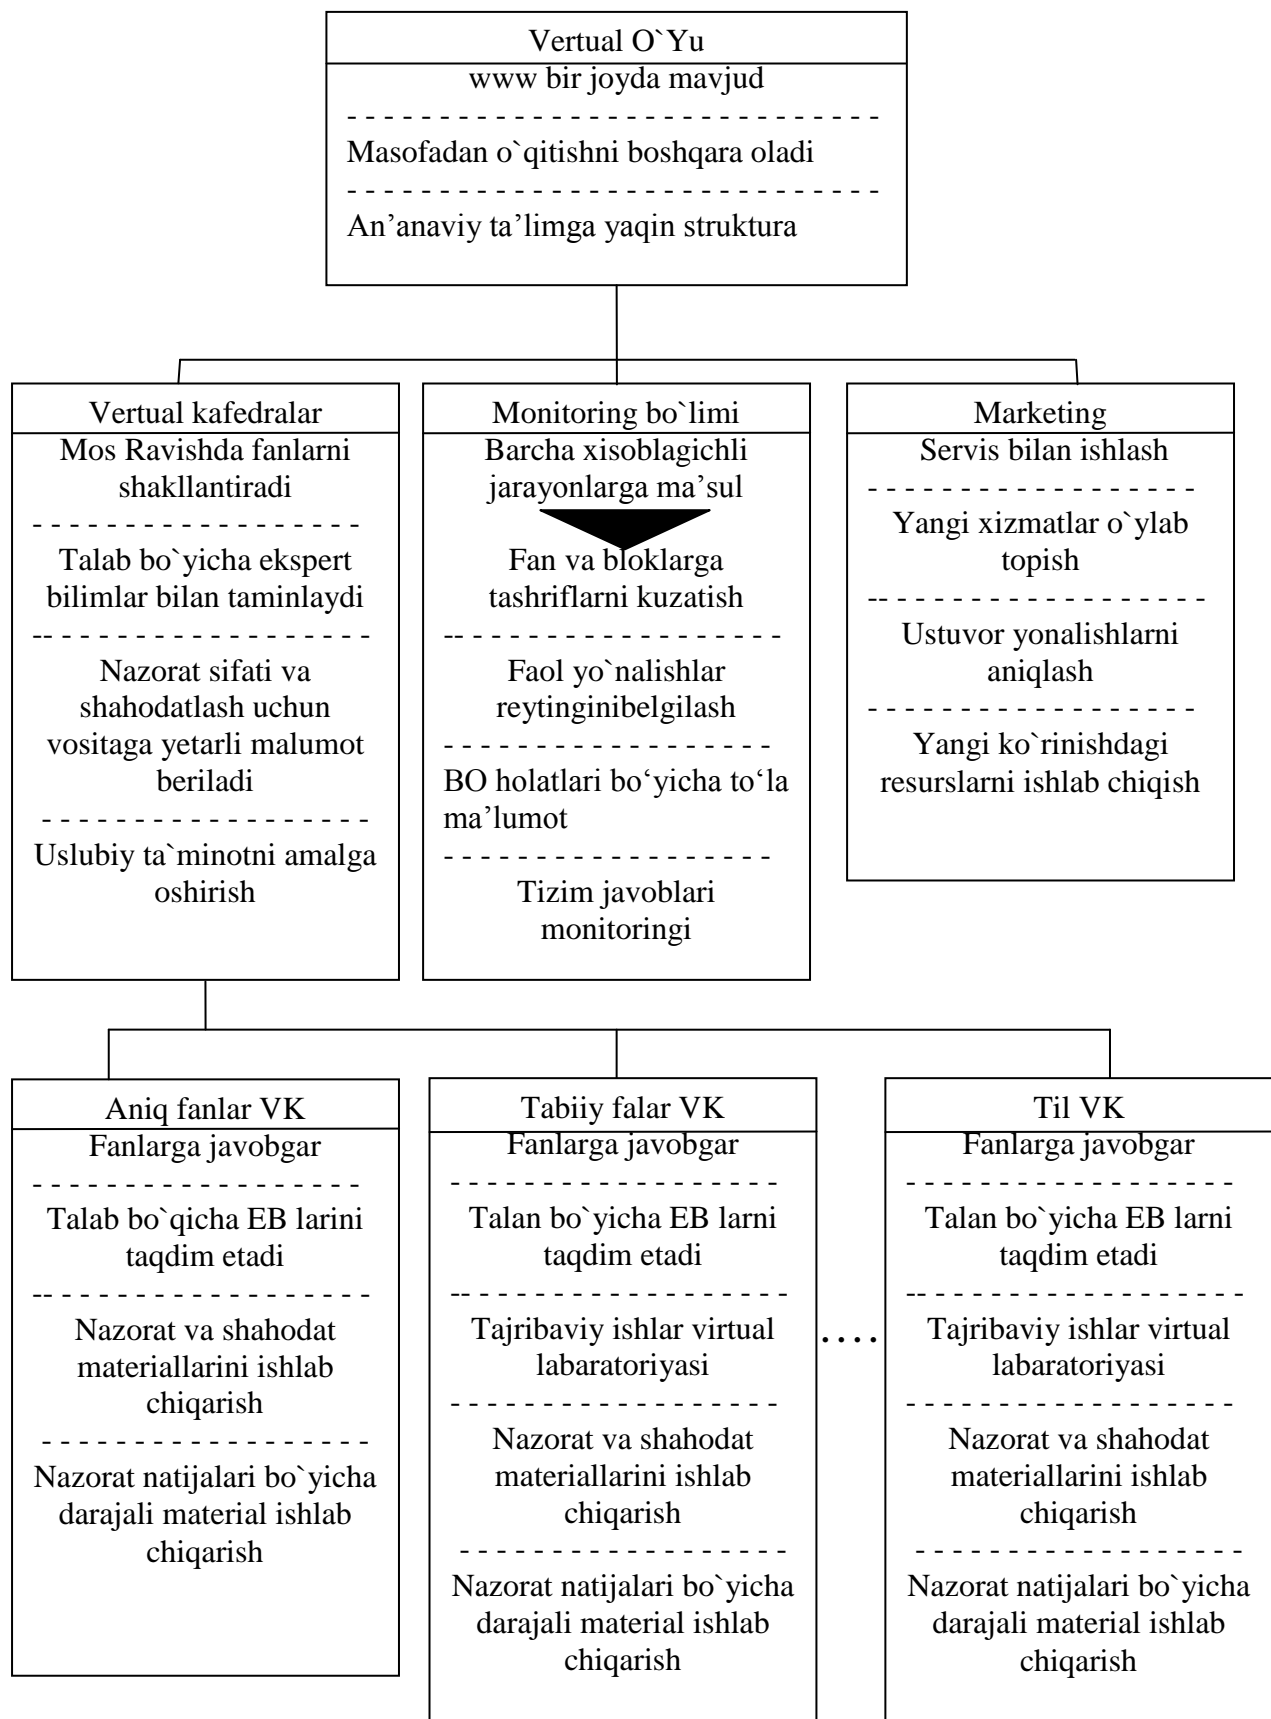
Vertual O`Yu
www bir joyda mavjud
- - - - - - - - - - - - - - - - - - - - - - - - - -
Masofadan o`qitishni boshqara oladi
- - - - - - - - - - - - - - - - - - - - - - - - - -
An'anaviy ta'limga yaqin struktura

Vertual kafedralar
Mos Ravishda fanlarni shakllantiradi
- - - - - - - - - - - - - - - - -
Talab bo`yicha ekspert bilimlar bilan taminlaydi
-- - - - - - - - - - - - - - - - - -
Nazorat sifati va shahodatlash uchun vositaga yetarli malumot beriladi
- - - - - - - - - - - - - - - - - -
Uslubiy ta`minotni amalga oshirish

Monitoring bo`limi
Barcha xisoblagichli jarayonlarga ma'sul
Fan va bloklarga tashriflarni kuzatish
-- - - - - - - - - - - - - - - - - -
Faol yo`nalishlar reytinginibelgilash
- - - - - - - - - - - - - - - - - -
BO holatlari bo'yicha to'la ma'lumot
- - - - - - - - - - - - - - - - - -
Tizim javoblari monitoringi

Marketing
Servis bilan ishlash
- - - - - - - - - - - - - - - - - -
Yangi xizmatlar o`ylab topish
-- - - - - - - - - - - - - - - - - -
Ustuvor yonalishlarni aniqlash
- - - - - - - - - - - - - - - - - -
Yangi ko`rinishdagi resurslarni ishlab chiqish

Aniq fanlar VK
Fanlarga javobgar
- - - - - - - - - - - - - - - - - -
Talab bo`qicha EB larini taqdim etadi
-- - - - - - - - - - - - - - - - - -
Nazorat va shahodat materiallarini ishlab chiqarish
- - - - - - - - - - - - - - - - - -
Nazorat natijalari bo`yicha darajali material ishlab chiqarish

Tabiiy falar VK
Fanlarga javobgar
- - - - - - - - - - - - - - - - - -
Talan bo`yicha EB larni taqdim etadi
-- - - - - - - - - - - - - - - - - -
Tajribaviy ishlar virtual labaratoriyasi
- - - - - - - - - - - - - - - - - -
Nazorat va shahodat materiallarini ishlab chiqarish
- - - - - - - - - - - - - - - - - -
Nazorat natijalari bo`yicha darajali material ishlab chiqarish

. . . .

Til VK
Fanlarga javobgar
- - - - - - - - - - - - - - - - - -
Talan bo`yicha EB larni taqdim etadi
-- - - - - - - - - - - - - - - - - -
Tajribaviy ishlar virtual labaratoriyasi
- - - - - - - - - - - - - - - - - -
Nazorat va shahodat materiallarini ishlab chiqarish
- - - - - - - - - - - - - - - - - -
Nazorat natijalari bo`yicha darajali material ishlab chiqarish